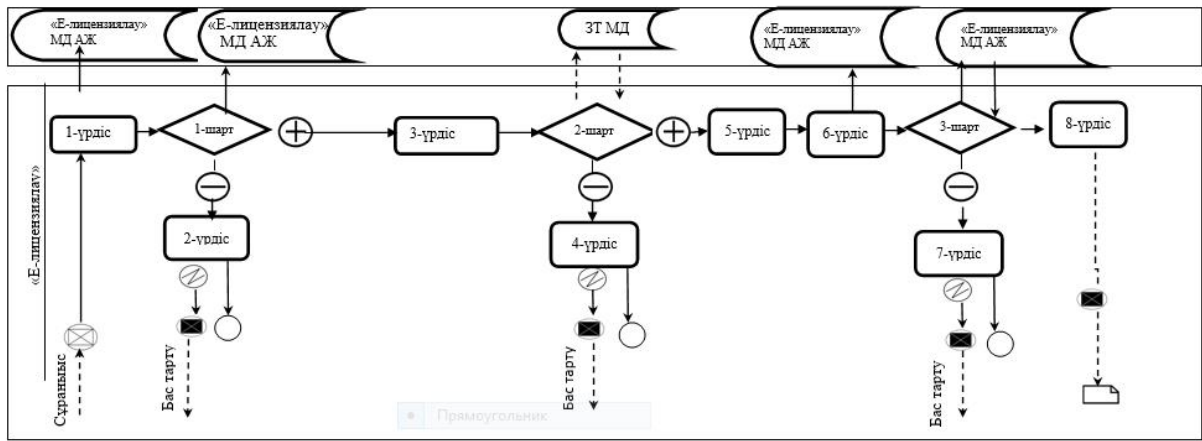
«Е-лицензиялау» МД АЖ

«Е-лицензиялау» МД АЖ

ЗТ МД

«Е-лицензиялау» МД АЖ

«Е-лицензиялау» МД АЖ

«Е-лицензиялау»

1-үрдіс

1-шарт

3-үрдіс

2-шарт

5-үрдіс

6-үрдіс

3-шарт

8-үрдіс

2-үрдіс

4-үрдіс

7-үрдіс

Сұраныс

Бас тарту

Бас тарту

Бас тарту

Прямоугольник